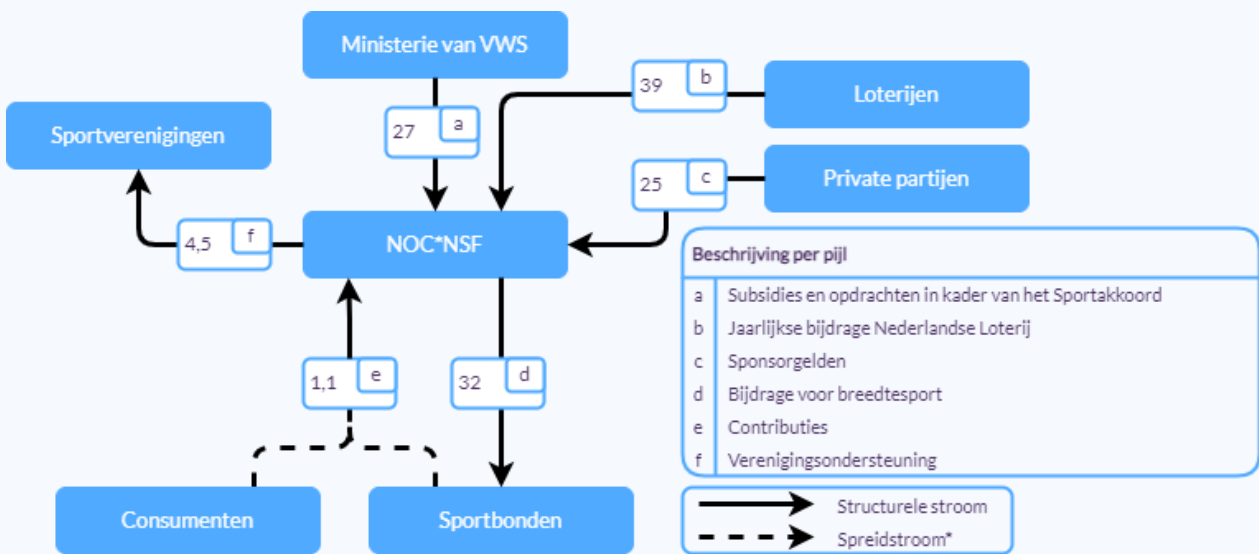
Ministerie van VWS

39 b

Loterijen

Sportverenigingen

27 a

25 c

Private partijen

4,5 f

NOC*NSF

Beschrijving per pijl

| | |
|---|---|
| a | Subsidies en opdrachten in kader van het Sportakkoord |
| b | Jaarlijkse bijdrage Nederlandse Loterij |
| c | Sponsorgelden |
| d | Bijdrage voor breedtesport |
| e | Contributies |
| f | Verenigingsondersteuning |

1,1 e

32 d

Consumenten

Sportbonden

Structurele stroom

Spreidstroom*